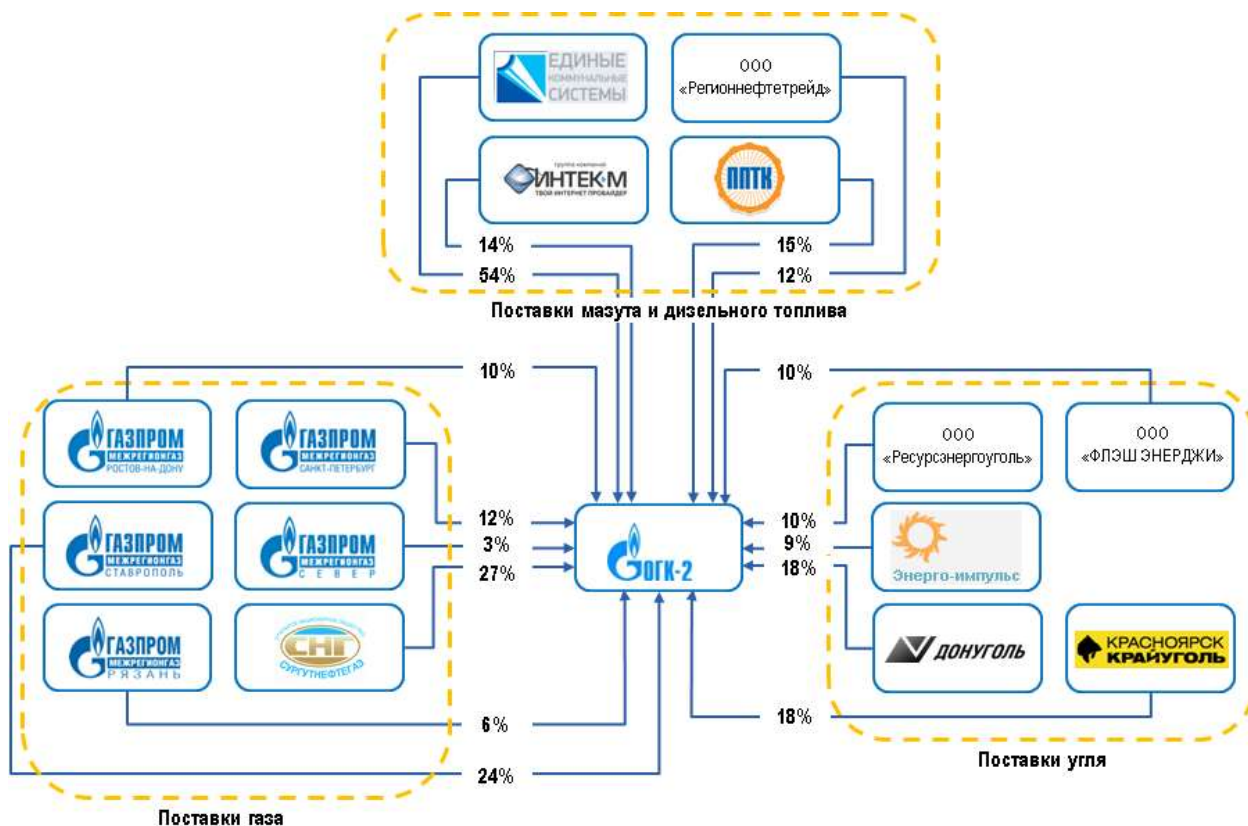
ЕДИНЫЕ КОММУНАЛЬНЫЕ СИСТЕМЫ

ООО «Регионнефтетрейд»

группа компаний ИНТЕК·М ТВОЙ ИНТЕРНЕТ ПРОВАЙДЕР

ППТК

14%
54%
15%
12%

Поставки мазута и дизельного топлива

10%
10%

ГАЗПРОМ МЕЖРЕГИОНГАЗ РОСТОВ-НА-ДОНУ

ГАЗПРОМ МЕЖРЕГИОНГАЗ САНКТ-ПЕТЕРБУРГ

ГАЗПРОМ МЕЖРЕГИОНГАЗ СТАВРОПОЛЬ

ГАЗПРОМ МЕЖРЕГИОНГАЗ СЕВЕР

ГАЗПРОМ МЕЖРЕГИОНГАЗ РЯЗАНЬ

СНГ СУРГУТНЕФТЕГАЗ

12%
3%
27%

ОГК-2

10%
9%
18%

ООО «Ресурсэнергоуголь»

ООО «ФЛЭШ ЭНЕРДЖИ»

Энерго-импульс

ДОНУГОЛЬ

КРАСНОЯРСК КРАЙУГОЛЬ

6%
18%
24%

Поставки угля

Поставки газа